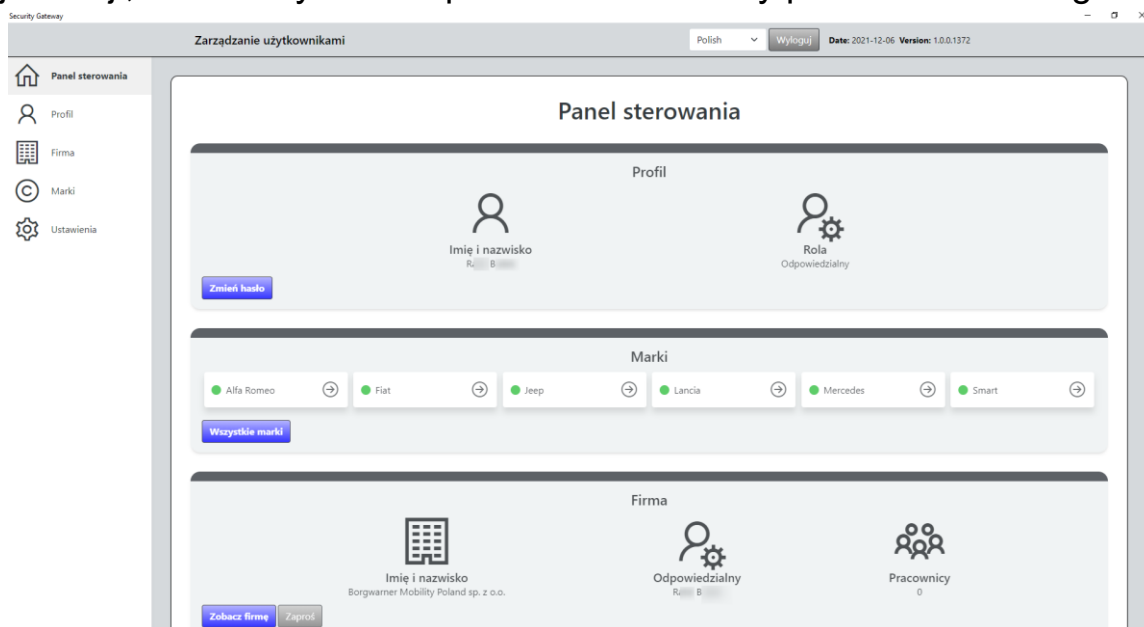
Security Gateway

Zarządzanie użytkownikami

Polish

Wyloguj

Date: 2021-12-06 Version: 1.0.0.1372

Panel sterowania

Profil

Firma

Marki

Ustawienia

Panel sterowania

Profil

Imię i nazwisko

R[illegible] B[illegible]

Rola

Odpowiedzialny

Zmień hasło

Marki

Alfa Romeo

Fiat

Jeep

Lancia

Mercedes

Smart

Wszystkie marki

Firma

Imię i nazwisko

Borgwarner Mobility Poland sp. z o.o.

Odpowiedzialny

R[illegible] B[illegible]

Pracownicy

0

Zobacz firmę

Zaproś